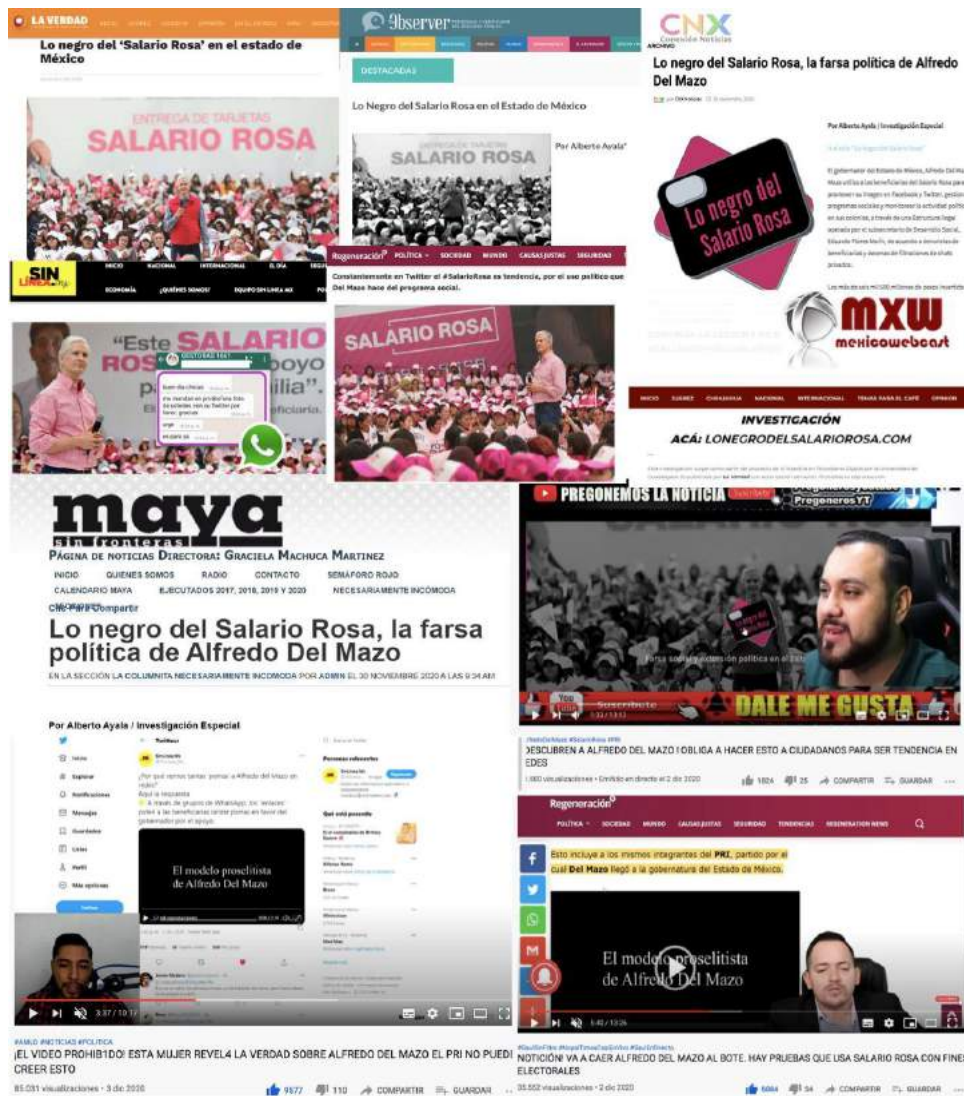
LA VERDAD

Lo negro del 'Salario Rosa' en el estado de México

Observer

DESTACADAS

Lo Negro del Salario Rosa en el Estado de México

SALARIO ROSA

Por Alberto Ayala*

CNX

Lo negro del Salario Rosa, la farsa política de Alfredo Del Mazo

Por Alberto Ayala | Investigación Especial

Lo negro del Salario Rosa

ENTREGA DE TARJETAS SALARIO ROSA

SIN LÍNEA

INICIO NACIONAL INTERNACIONAL EL DÍA

ECONOMÍA ¿QUIÉNES SOMOS? EQUIPO SIN LINEA MX

Regeneración POLÍTICA SOCIEDAD MUNDO CAUSAS JUSTAS SEGURIDAD

Constantemente en Twitter el #SalarioRosa es tendencia, por el uso político que Del Mazo hace del programa social.

SALARIO ROSA

"Este SALARIO ROS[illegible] apoyo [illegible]milia".

mxw mexicowebcast

INVESTIGACIÓN
ACÁ: LONEGRODELSALARIOROSA.COM

maya sin fronteras

Página de noticias Directora: Graciela Machuca Martinez

INICIO QUIENES SOMOS RADIO CONTACTO SEMÁFORO ROJO
CALENDARIO MAYA EJECUTADOS 2017, 2018, 2019 Y 2020 NECESARIAMENTE INCOMODA

Lo negro del Salario Rosa, la farsa política de Alfredo Del Mazo

EN LA SECCIÓN LA COLUMNITA NECESARIAMENTE INCOMODA POR ADMIN EL 30 NOVIEMBRE 2020 A LAS 9:34 AM

Por Alberto Ayala / Investigación Especial

El modelo proselitista de Alfredo Del Mazo

PREGONEMOS LA NOTICIA

Pregoneros YT

DALE ME GUSTA

Suscríbete

DESCUBREN A ALFREDO DEL MAZO ! OBLIGA A HACER ESTO A CIUDADANOS PARA SER TENDENCIA EN EDES

1824 25 COMPARTIR GUARDAR

Regeneración

POLÍTICA SOCIEDAD MUNDO CAUSAS JUSTAS SEGURIDAD TENDENCIAS REGENERATION NEWS

Esto incluye a los mismos integrantes del PRI, partido por el cual Del Mazo llegó a la gubernatura del Estado de México.

El modelo proselitista de Alfredo Del Mazo

#AMLO #NOTICIAS #POLITICA
¡EL VIDEO PROHIB1D0! ESTA MUJER REVEL4 LA VERDAD SOBRE ALFREDO DEL MAZO EL PRI NO PUEDI CREER ESTO

85.031 visualizaciones • 3 dic 2020

9577 110 COMPARTIR GUARDAR

NOTICIÓN! VA A CAER ALFREDO DEL MAZO AL BOTE. HAY PRUEBAS QUE USA SALARIO ROSA CON FINES ELECTORALES

35.552 visualizaciones • 2 dic 2020

5004 54 COMPARTIR GUARDAR